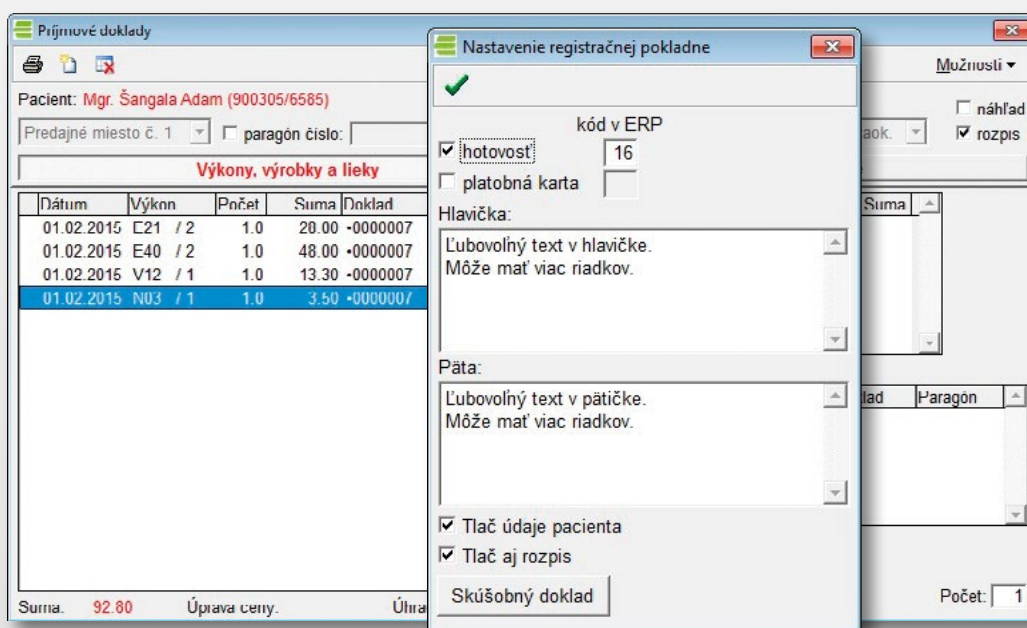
Príjmové doklady

Možnosti ▾

Pacient: Mgr. Šangala Adam (900305/6585)

Predajné miesto č. 1

paragón číslo:

aok.

náhľad

rozpis

Výkony, výrobky a lieky

| Dátum | Výkon | Počet | Suma | Doklad |
|---|---|---|---|---|
| 01.02.2015 | E21 / 2 | 1.0 | 20.00 | •0000007 |
| 01.02.2015 | E40 / 2 | 1.0 | 48.00 | •0000007 |
| 01.02.2015 | V12 / 1 | 1.0 | 13.30 | •0000007 |
| 01.02.2015 | N03 / 1 | 1.0 | 3.50 | •0000007 |

Suma

lad

Paragón

Suma. 92.80 Úprava ceny. Úhra

Počet: 1

Nastavenie registračnej pokladne

kód v ERP

hotovosť 16

platobná karta

Hlavička:

Ľubovoľný text v hlavičke.
Môže mať viac riadkov.

Päta:

Ľubovoľný text v pätičke.
Môže mať viac riadkov.

Tlač údaje pacienta

Tlač aj rozpis

Skúšobný doklad